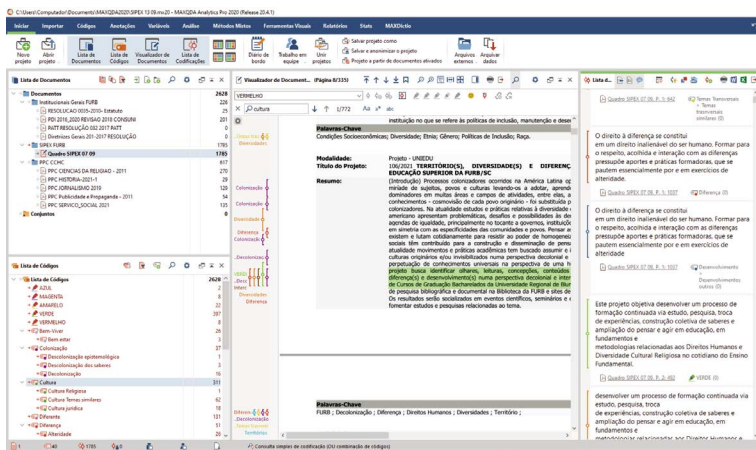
C:\Users\Computador\Documents\MAXQDA2020\SIPEX 13 09.mx20 – MAXQDA Analytics Pro 2020 (Release 20.4.1)

Início | Importar | Códigos | Anotações | Variáveis | Análise | Métodos Mistos | Ferramentas Visuais | Relatórios | Stats | MAXDictio

Novo projeto | Abrir projeto | Lista de Documentos | Lista de Códigos | Visualizador de Documentos | Lista de Codificações | Diário de bordo | Trabalho em equipe | Unir projetos | Salvar projeto como | Salvar e anonimizar o projeto | Projeto a partir de documentos ativados | Arquivos externos | Arquivar dados

Lista de Documentos

Documentos 2628
Institucionais Gerais FURB 229
RESOLUCAO 0035-2010- Estatuto 20
PDI 2016_2020 REVISAO 2018 CONSUNI 201
RATT RESOLUÇÃO 032 2017 RATT 0
Diretrizes Gerais 201-2017 RESOLUÇÃO 8
SIPEX FURB 1785
Quadro SIPEX 07 09 1785
PPC CCHC 617
PPC CIENCIAS DA RELIGIAO - 2011 270
PPC HISTORIA-2021-1 29
PPC JORNALISMO 2019 125
PPC Publicidade e Propaganda - 2014 54
PPC SERVICO_SOCIAL 2021 135
Conjuntos 0

Lista de Códigos

Lista de Códigos 2628
AZUL 2
MAGENTA 8
AMARELO 22
VERDE 387
VERMELHO 8
Bem-Viver 26
Bem estar 3
Colonização 37
Descolonização epistemológica 1
Descolonização dos saberes 3
Decolonização 16
Cultura 311
Cultura Religiosa 13
Cultura Temas similares 62
Cultura Jurídica 18
Diferente 131
Diferença 51
Alteridade 26

Visualizador de Document... (Página 8/335)

VERMELHO
cultura 1/772

instituição no que se refere às políticas de inclusão, manutenção e desen

Palavras-Chave
Condições Socioeconômicas; Diversidade; Etnia; Gênero; Políticas de Inclusão; Raça.

Modalidade: Projeto - UNIEDU
Título do Projeto: 106/2021 TERRITÓRIO(S), DIVERSIDADE(S) E DIFERENÇ EDUCAÇÃO SUPERIOR DA FURB/SC
Resumo: (Introdução) Processos colonizadores ocorridos na América Latina op miríade de povos, povos e culturas levando-os a adotar, aprend dominadores em muitas áreas e campos de atividades, entre elas, a conhecimentos - cosmovisão de cada povo originário - foi substituída colonizadores. Na atualidade estudos e práticas relativas à diversidade americano apresentam problemáticas, desafios e possibilidades às dev agendas de equidade, principalmente no tocante à questões curricula em sintonia com as especificidades das comunidades e povos. Pensar existem e lutam cotidianamente para resistir ao poder de homogeneiz sociais têm contribuído para a construção e disseminação de pensa atualidade movimentos e práticas acadêmicas tem buscado assumir e i culturas originárias e/ou invisibilizados numa perspectiva decolonial e popularização de conhecimentos universais na perspectiva de uma h projeto busca identificar olhares, leituras, concepções, conteúdos diferença(s) e desenvolvimento(s) numa perspectiva decolonial e inter de Cursos de Graduação Bacharelados da Universidade Regional de Blur de pesquisa bibliográfica e documental na Biblioteca da FURB e sites de Os resultados serão socializados em eventos científicos, seminários e c fomentar estudos e pesquisas relacionados ao tema.

Palavras-Chave
FURB ; Decolonização ; Diferença ; Direitos Humanos ; Diversidades ; Território ;

Cultura (c) Diversidades | Colonização | Colonização | Diversidade | Diferença Colonização | Decolonização | VERDE | Diversidade Diferença | Diferença Decolonização | Decolonização Território

Lista d...

Quadro SIPEX 07 09, P. 1: 642 Temas Transversais > Temas transversais similares (I)

O direito à diferença se constitui em um direito inalienável do ser humano. Formar para o respeito, acolhida e interação com as diferenças pressupõe aportes e práticas formadoras, que se pautem essencialmente por e em exercícios de alteridade.

Quadro SIPEX 07 09, P. 3: 1037 Diferença (0)

O direito à diferença se constitui em um direito inalienável do ser humano. Formar para o respeito, acolhida e interação com as diferenças pressupõe aportes e práticas formadoras, que se pautem essencialmente por e em exercícios de alteridade

Quadro SIPEX 07 09, P. 3: 1037 Desenvolvimento > Desenvolvimento outros (0)

Este projeto objetiva desenvolver um processo de formação continuada via estudo, pesquisa, troca de experiência, construção coletiva de saberes e ampliação do pensar e agir em educação, em fundamentos e metodologias relacionadas aos Direitos Humanos e Diversidade Cultural Religiosa no cotidiano do Ensino Fundamental.

Quadro SIPEX 07 09, P. 2: 402 VERDE (0)

desenvolver um processo de formação continuada via estudo, pesquisa, troca de experiência, construção coletiva de saberes e ampliação do pensar e agir em educação, em fundamentos e metodologias relacionadas aos Direitos Humanos e

40 | 1785 | 0 | Consulta simples de codificação (OU combinação de códigos)